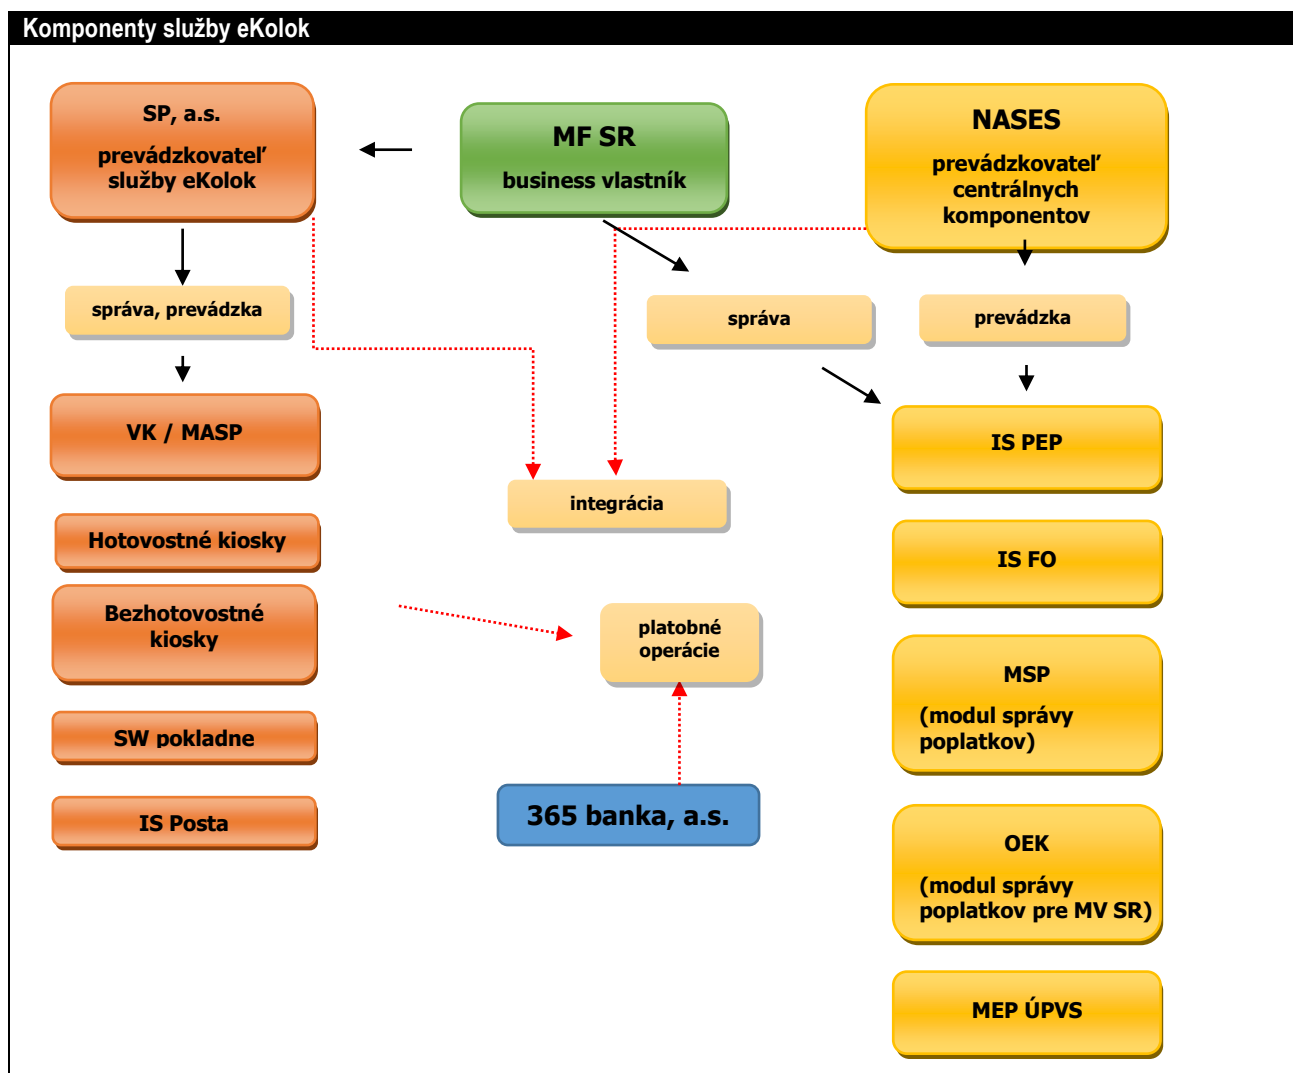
Komponenty služby eKolok

SP, a.s.
prevádzkovateľ služby eKolok

MF SR
business vlastník

NASES
prevádzkovateľ centrálnych komponentov

správa, prevádzka

správa

prevádzka

VK / MASP

integrácia

IS PEP

Hotovostné kiosky

IS FO

Bezhotovostné kiosky

platobné operácie

MSP
(modul správy poplatkov)

SW pokladne

365 banka, a.s.

IS Posta

OEK
(modul správy poplatkov pre MV SR)

MEP ÚPVS